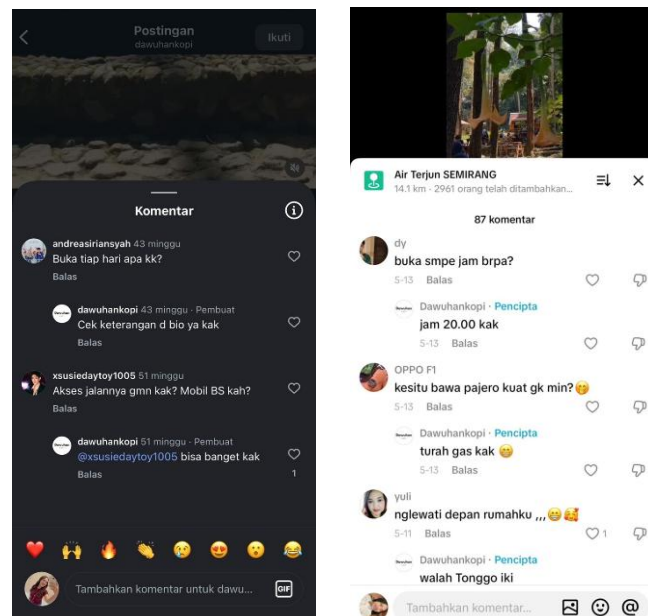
Postingan
dawuhankopi
Ikuti

Komentar

andreasiriansyah 43 minggu
Buka tiap hari apa kk?
Balas

dawuhankopi 43 minggu · Pembuat
Cek keterangan d bio ya kak
Balas

xsusiedaytoy1005 51 minggu
Akses jalannya gmn kak? Mobil BS kah?
Balas

dawuhankopi 51 minggu · Pembuat
@xsusiedaytoy1005 bisa banget kak
Balas
1

Tambahkan komentar untuk dawu...
GIF

Air Terjun SEMIRANG
14.1 km · 2961 orang telah ditambahkan...

87 komentar

dy
buka smpe jam brpa?
5-13 Balas

Dawuhankopi · Pencipta
jam 20.00 kak
5-13 Balas

OPPO F1
kesitu bawa pajero kuat gk min?😦
5-13 Balas

Dawuhankopi · Pencipta
turah gas kak 😁
5-13 Balas

yuli
nglewati depan rumahku ,,,😁🥰
5-11 Balas
1

Dawuhankopi · Pencipta
walah Tonggo iki

Tambahkan komentar...